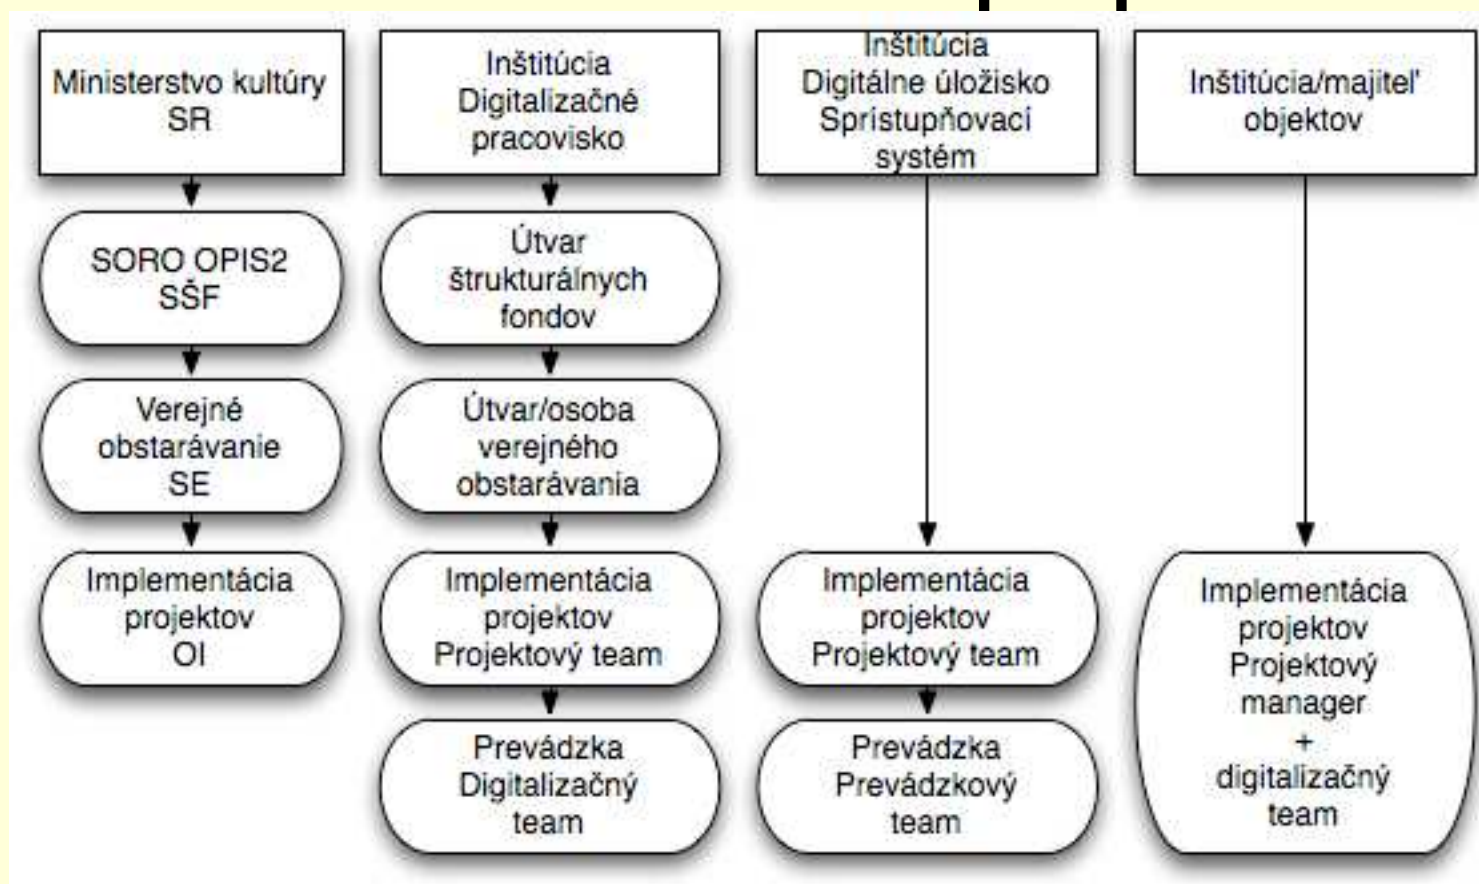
Ministerstvo kultúry SR

SORO OPIS2 SŠF

Verejné obstarávanie SE

Implementácia projektov OI

Inštitúcia Digitalizačné pracovisko

Útvar štrukturálnych fondov

Útvar/osoba verejného obstarávania

Implementácia projektov Projektový team

Prevádzka Digitalizačný team

Inštitúcia Digitálne úložisko Sprístupňovací systém

Implementácia projektov Projektový team

Prevádzka Prevádzkový team

Inštitúcia/majiteľ objektov

Implementácia projektov Projektový manager + digitalizačný team